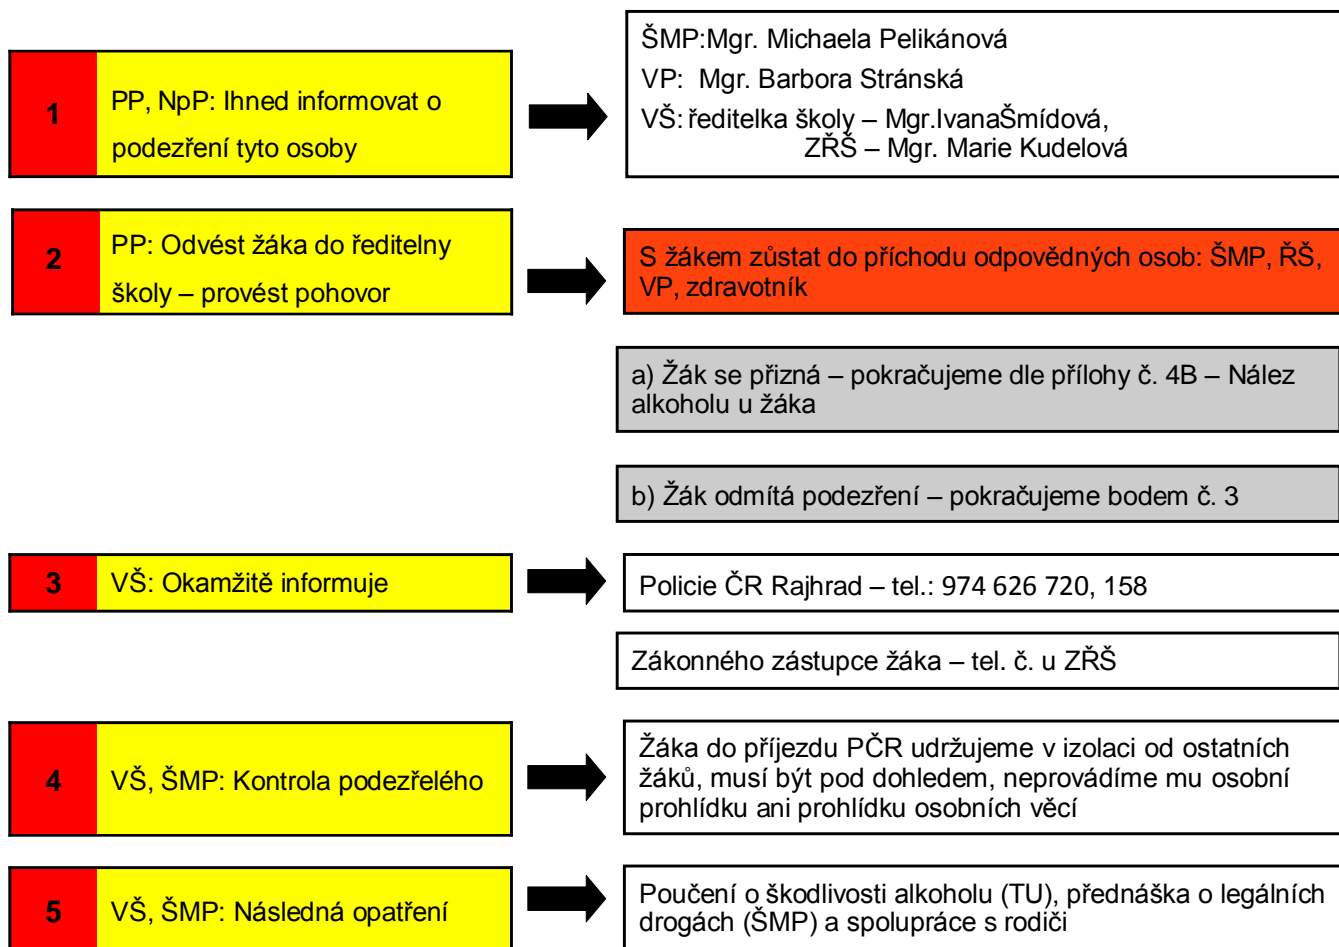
1

PP, NpP: Ihned informovat o podezření tyto osoby

ŠMP:Mgr. Michaela Pelikánová
VP: Mgr. Barbora Stránská
VŠ: ředitelka školy – Mgr.IvanaŠmídová,
ZŘŠ – Mgr. Marie Kudelová

2

PP: Odvést žáka do ředitelny školy – provést pohovor

S žákem zůstat do příchodu odpovědných osob: ŠMP, ŘŠ, VP, zdravotník

a) Žák se přizná – pokračujeme dle přílohy č. 4B – Nález alkoholu u žáka

b) Žák odmítá podezření – pokračujeme bodem č. 3

3

VŠ: Okamžitě informuje

Policie ČR Rajhrad – tel.: 974 626 720, 158

Zákonného zástupce žáka – tel. č. u ZŘŠ

4

VŠ, ŠMP: Kontrola podezřelého

Žáka do příjezdu PČR udržujeme v izolaci od ostatních žáků, musí být pod dohledem, neprovádíme mu osobní prohlídku ani prohlídku osobních věcí

5

VŠ, ŠMP: Následná opatření

Poučení o škodlivosti alkoholu (TU), přednáška o legálních drogách (ŠMP) a spolupráce s rodiči